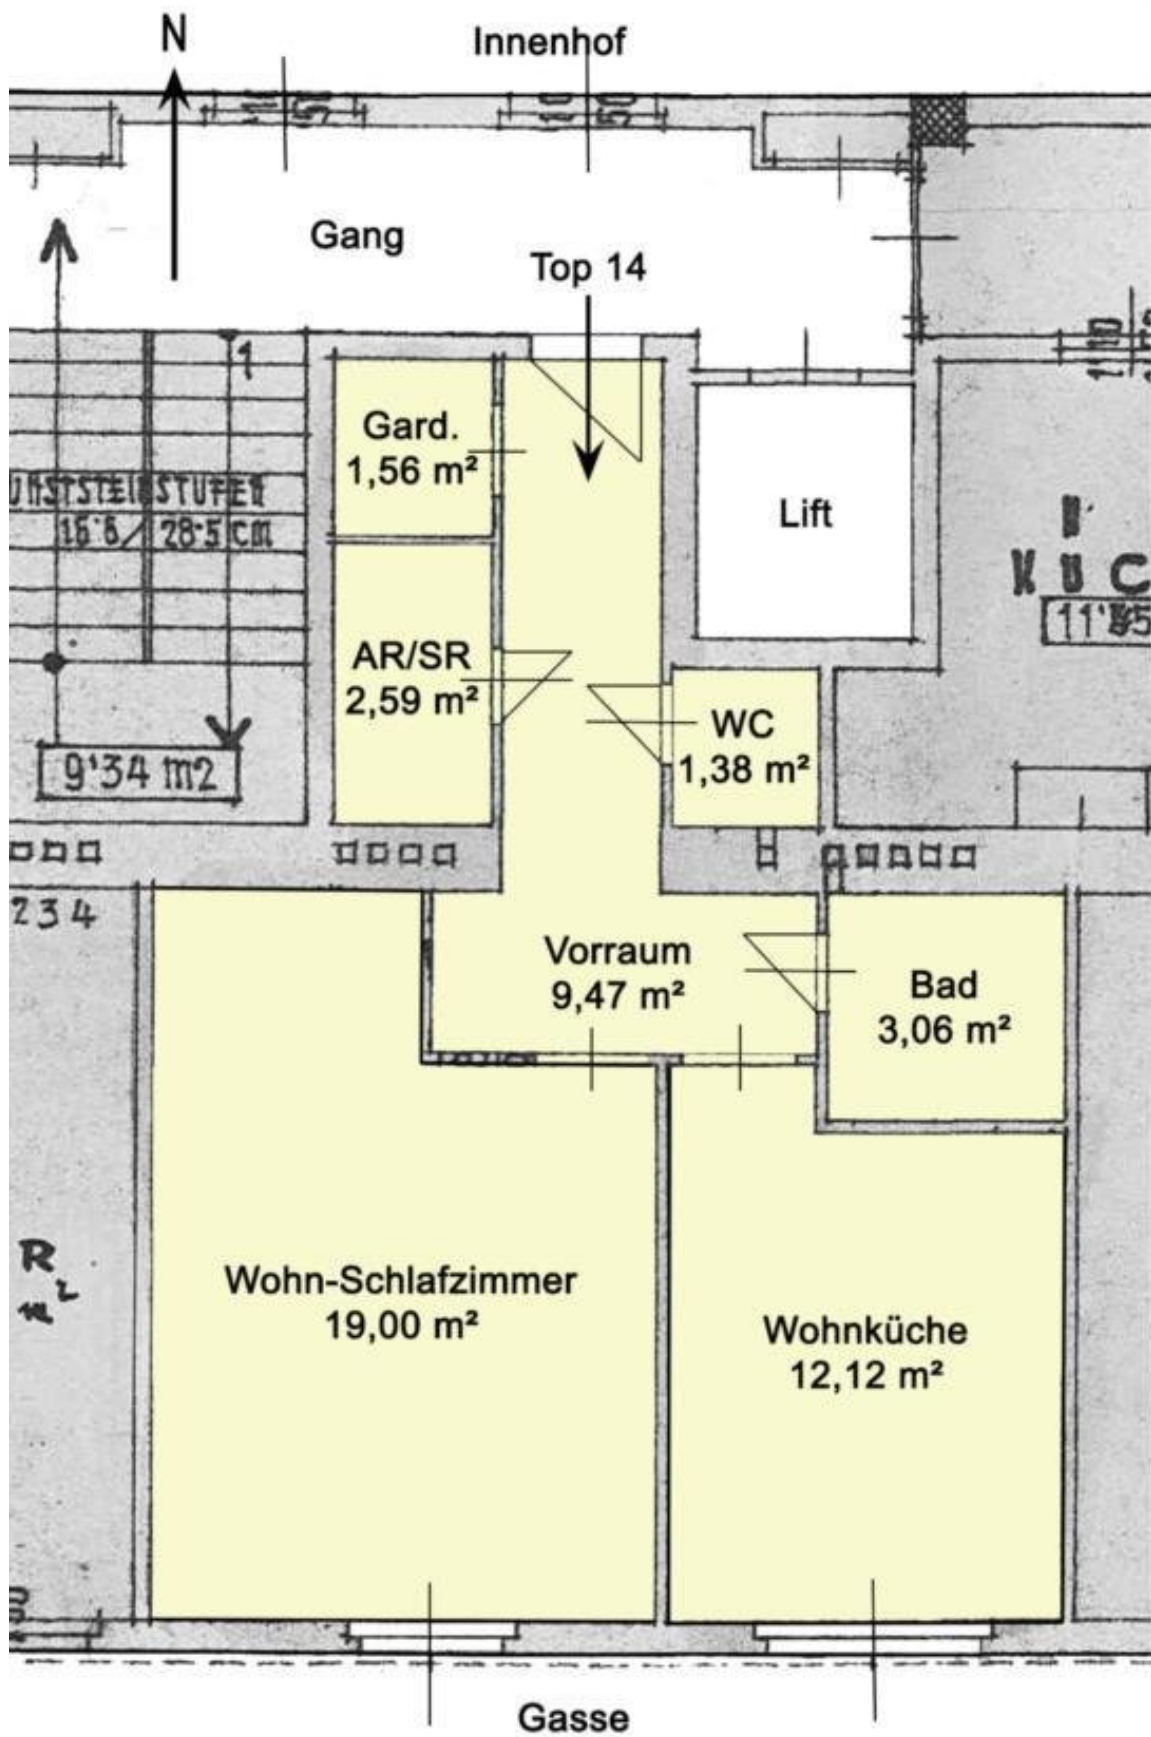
N
Innenhof

Gang

Top 14

Gard.
1,56 m²

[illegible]STSTEI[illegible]STUFEN
16·6 / 28·5 cm

Lift

K U C
11'85

AR/SR
2,59 m²

WC
1,38 m²

9'34 m2

234

Vorraum
9,47 m²

Bad
3,06 m²

R
m²

Wohn-Schlafzimmer
19,00 m²

Wohnküche
12,12 m²

Gasse